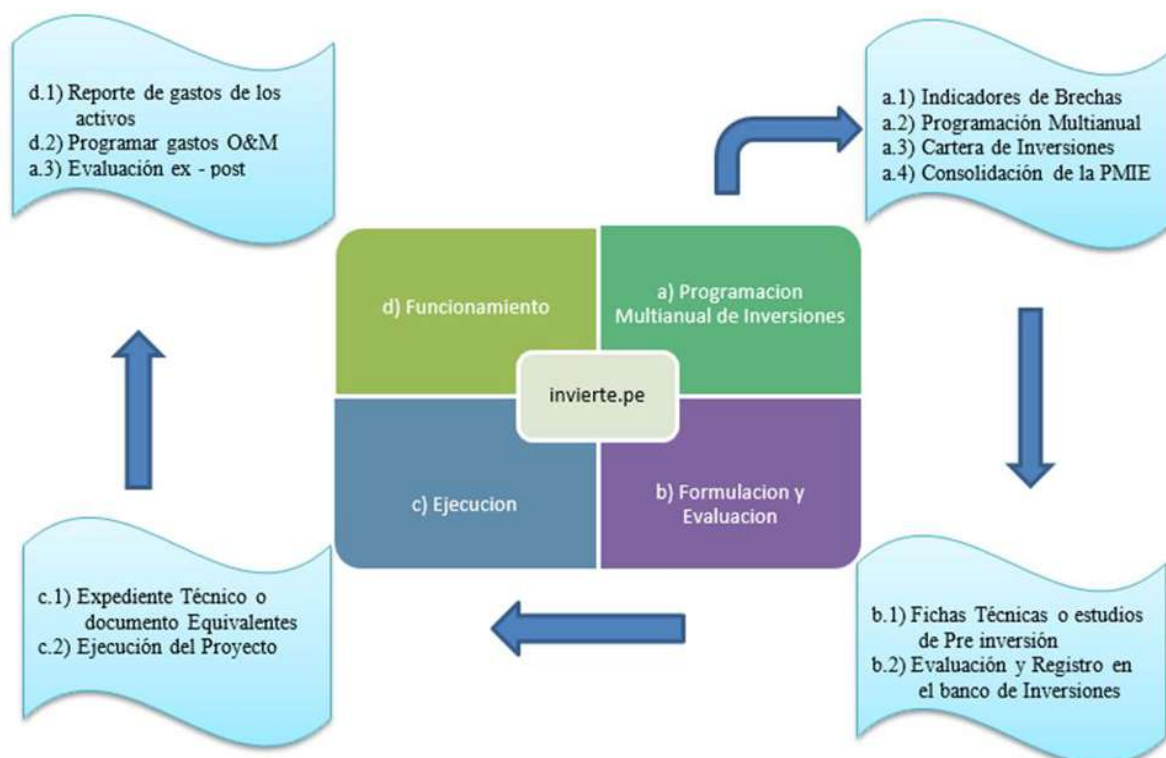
d.1) Reporte de gastos de los activos
d.2) Programar gastos O&M
a.3) Evaluación ex - post

a.1) Indicadores de Brechas
a.2) Programación Multianual
a.3) Cartera de Inversiones
a.4) Consolidación de la PMIE

d) Funcionamiento

a) Programacion Multianual de Inversiones

invierte.pe

c) Ejecucion

b) Formulacion y Evaluacion

c.1) Expediente Técnico o documento Equivalentes
c.2) Ejecución del Proyecto

b.1) Fichas Técnicas o estudios de Pre inversión
b.2) Evaluación y Registro en el banco de Inversiones